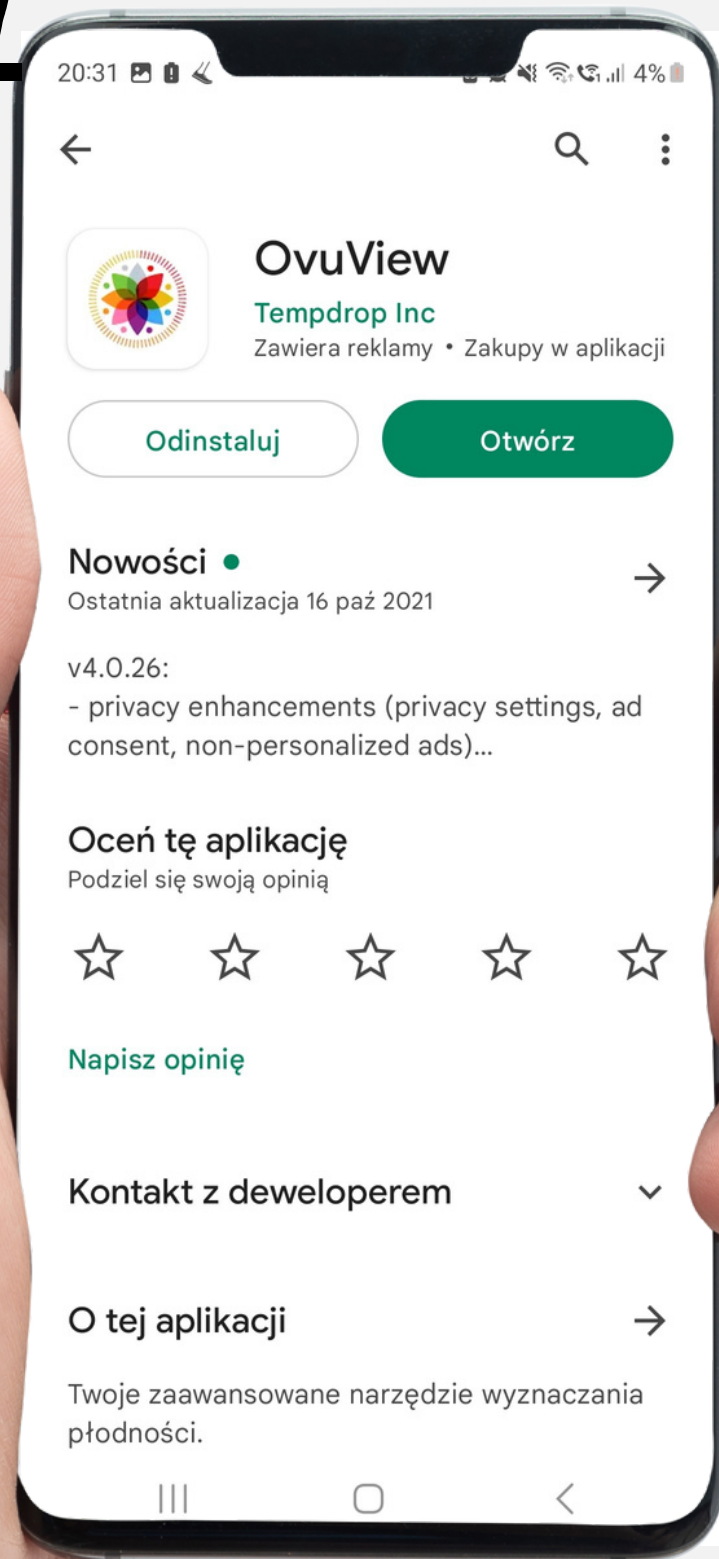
20:31 4%

OvuView
Tempdrop Inc
Zawiera reklamy • Zakupy w aplikacji

Odinstaluj
Otwórz

Nowości •
Ostatnia aktualizacja 16 paź 2021

v4.0.26:
- privacy enhancements (privacy settings, ad consent, non-personalized ads)...

Oceń tę aplikację
Podziel się swoją opinią

Napisz opinię

Kontakt z deweloperem

O tej aplikacji

Twoje zaawansowane narzędzie wyznaczania płodności.